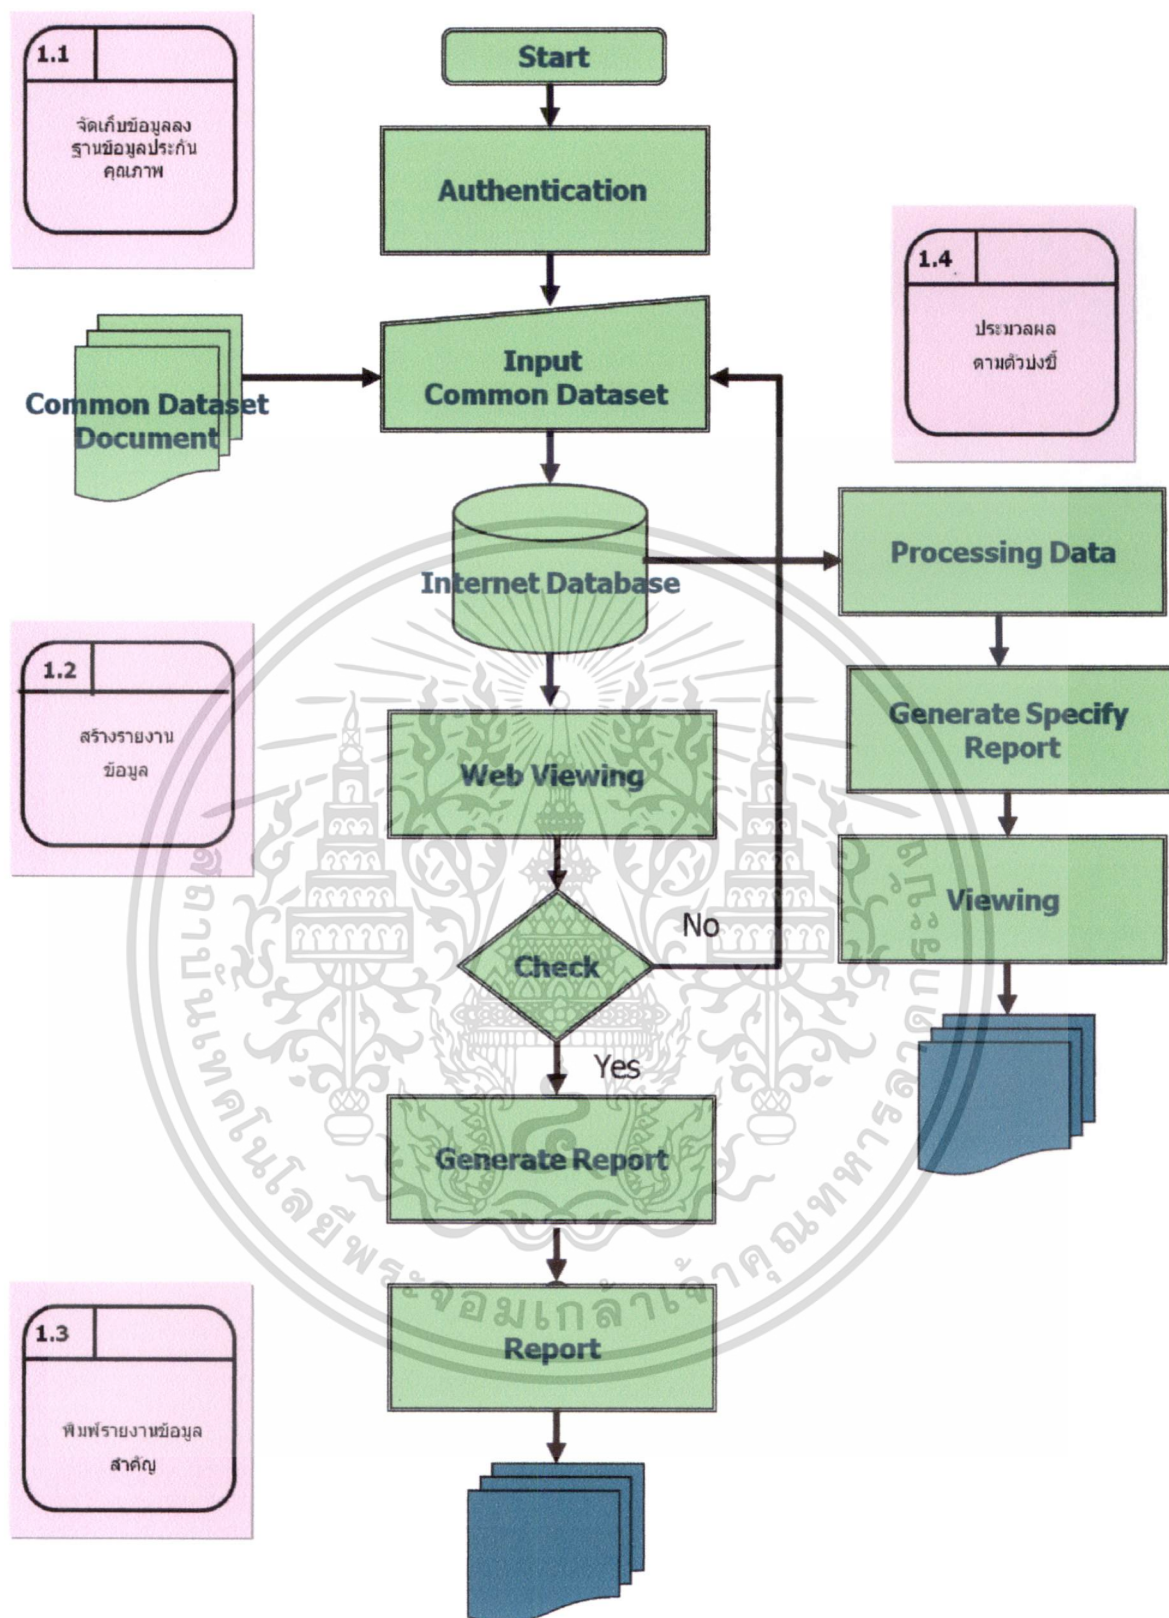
1.1

จัดเก็บข้อมูลลงฐานข้อมูลประกันคุณภาพ

Start

Authentication

1.4

ประมวลผลตามตัวบ่งชี้

Common Dataset Document

Input Common Dataset

Internet Database

Processing Data

1.2

สร้างรายงานข้อมูล

Web Viewing

Generate Specify Report

Viewing

Check

No

Yes

Generate Report

Report

1.3

พิมพ์รายงานข้อมูลสำคัญ

สถาบันเทคโนโลยีพระจอมเกล้าเจ้าคุณทหารลาดกระบัง